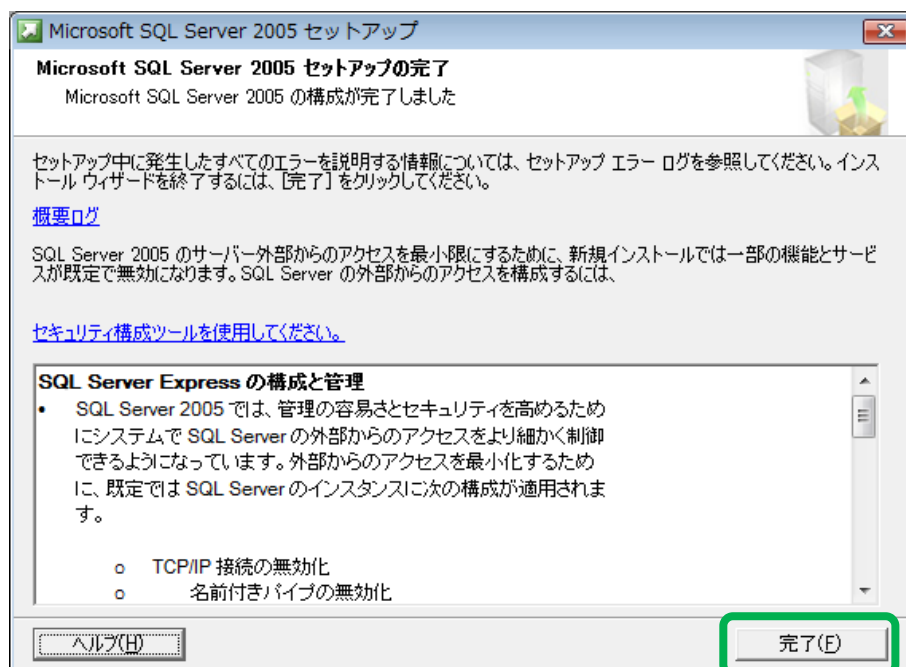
Microsoft SQL Server 2005 セットアップ

Microsoft SQL Server 2005 セットアップの完了

Microsoft SQL Server 2005 の構成が完了しました

セットアップ中に発生したすべてのエラーを説明する情報については、セットアップ エラー ログを参照してください。インストール ウィザードを終了するには、[完了] をクリックしてください。

概要ログ

SQL Server 2005 のサーバー外部からのアクセスを最小限にするために、新規インストールでは一部の機能とサービスが既定で無効になります。SQL Server の外部からのアクセスを構成するには、

セキュリティ構成ツールを使用してください。

SQL Server Express の構成と管理

• SQL Server 2005 では、管理の容易さとセキュリティを高めるためにシステムで SQL Server の外部からのアクセスをより細かく制御できるようになっています。外部からのアクセスを最小化するために、既定では SQL Server のインスタンスに次の構成が適用されます。

o TCP/IP 接続の無効化

o 名前付きパイプの無効化

ヘルプ(H)

完了(F)